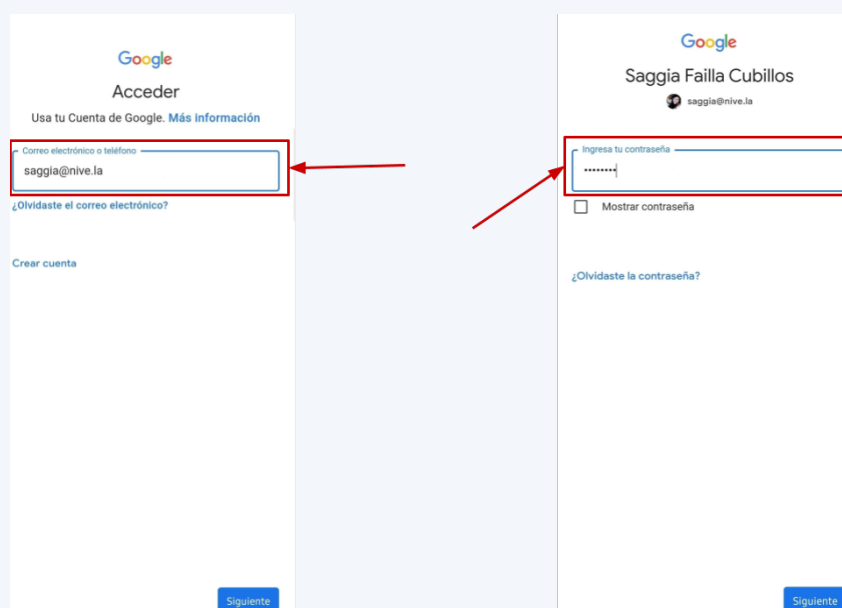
Google

Acceder

Usa tu Cuenta de Google. Más información

Correo electrónico o teléfono

saggia@nive.la

¿Olvidaste el correo electrónico?

Crear cuenta

Siguiente

Google

Saggia Failla Cubillos

saggia@nive.la

Ingresa tu contraseña

••••••••

Mostrar contraseña

¿Olvidaste la contraseña?

Siguiente